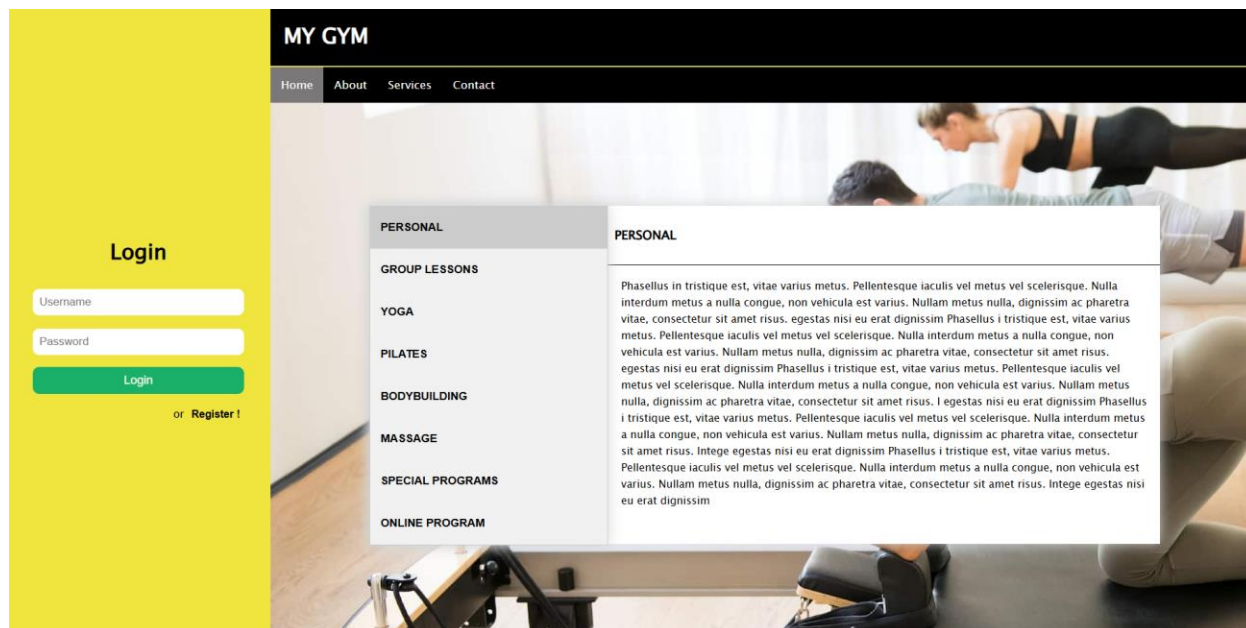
Login

Username

Password

Login

or Register !

MY GYM

Home About Services Contact

PERSONAL

GROUP LESSONS

YOGA

PILATES

BODYBUILDING

MASSAGE

SPECIAL PROGRAMS

ONLINE PROGRAM

PERSONAL

Phasellus in tristique est, vitae varius metus. Pellentesque iaculis vel metus vel scelerisque. Nulla interdum metus a nulla congue, non vehicula est varius. Nullam metus nulla, dignissim ac pharetra vitae, consectetur sit amet risus. egestas nisi eu erat dignissim Phasellus i tristique est, vitae varius metus. Pellentesque iaculis vel metus vel scelerisque. Nulla interdum metus a nulla congue, non vehicula est varius. Nullam metus nulla, dignissim ac pharetra vitae, consectetur sit amet risus. egestas nisi eu erat dignissim Phasellus i tristique est, vitae varius metus. Pellentesque iaculis vel metus vel scelerisque. Nulla interdum metus a nulla congue, non vehicula est varius. Nullam metus nulla, dignissim ac pharetra vitae, consectetur sit amet risus. I egestas nisi eu erat dignissim Phasellus i tristique est, vitae varius metus. Pellentesque iaculis vel metus vel scelerisque. Nulla interdum metus a nulla congue, non vehicula est varius. Nullam metus nulla, dignissim ac pharetra vitae, consectetur sit amet risus. Intege egestas nisi eu erat dignissim Phasellus i tristique est, vitae varius metus. Pellentesque iaculis vel metus vel scelerisque. Nulla interdum metus a nulla congue, non vehicula est varius. Nullam metus nulla, dignissim ac pharetra vitae, consectetur sit amet risus. Intege egestas nisi eu erat dignissim